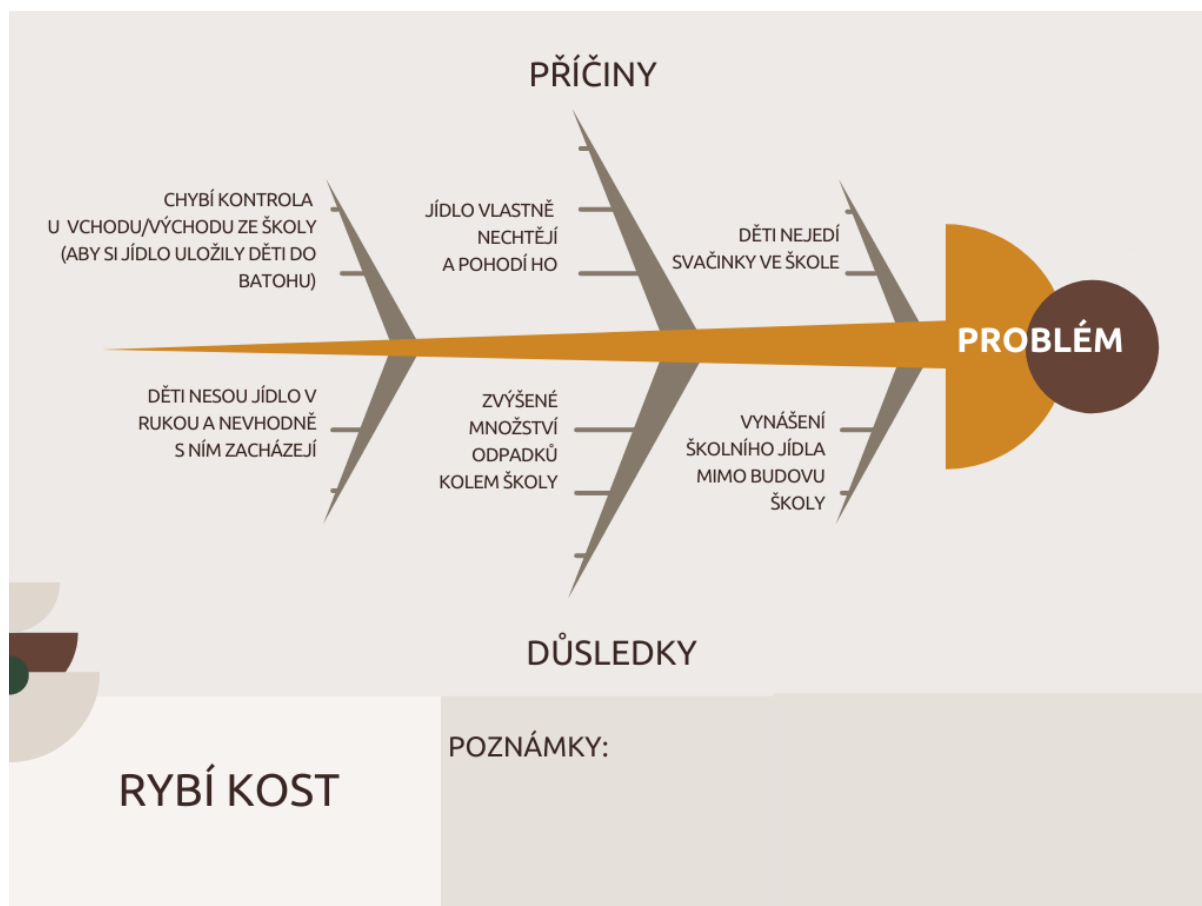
PŘÍČINY

CHYBÍ KONTROLA U VCHODU/VÝCHODU ZE ŠKOLY (ABY SI JÍDLO ULOŽILY DĚTI DO BATOHU)

JÍDLO VLASTNĚ NECHTĚJÍ A POHODÍ HO

DĚTI NEJEDÍ SVAČINKY VE ŠKOLE

PROBLÉM

DĚTI NESOU JÍDLO V RUKOU A NEVHODNĚ S NÍM ZACHÁZEJÍ

ZVÝŠENÉ MNOŽSTVÍ ODPADKŮ KOLEM ŠKOLY

VYNÁŠENÍ ŠKOLNÍHO JÍDLA MIMO BUDOVU ŠKOLY

DŮSLEDKY

RYBÍ KOST

POZNÁMKY: